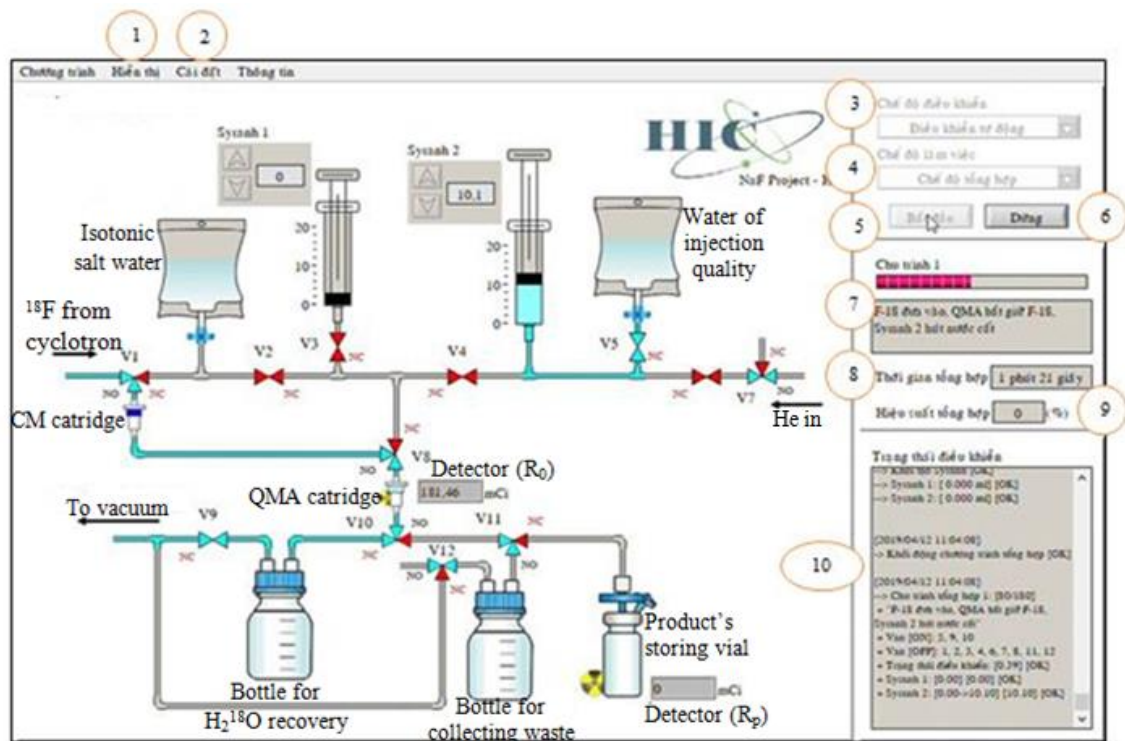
1 2

Chương trình Hiển thị Cài đặt Thông tin

Sysnah 1
0

Sysnah 2
10.1

HIC
NaF Project - I

3 Chế độ điều khiển
Điều khiển tự động

4 Chế độ làm việc
Chế độ tổng hợp

5 Bắt đầu Dừng 6

Isotonic salt water

Water of injection quality

$^{18}$F from cyclotron

20
10
0

20
10
0

V1 V2 V3 V4 V5 V7

NC NO

CM catridge

He in

V8

Detector (R$_0$)
181.46 mCi

QMA catridge

To vacuum

V9 V10 V11 V12

Bottle for H$_2$$^{18}$O recovery

Bottle for collecting waste

Product's storing vial

0 mCi

Detector (R$_p$)

Cho trình 1

7 F-18 đưa vào, QMA bắt giữ F-18, Sysnah 2 hút nước cất

8 Thời gian tổng hợp 1 phút 21 giây

Hiệu suất tổng hợp 0 (%) 9

Trạng thái điều khiển
--> Khởi tạo Sysnah [OK]
--> Sysnah 1: [ 0.000 ml] [OK]
--> Sysnah 2: [ 0.000 ml] [OK]

[2019/04/12 11:04:08]
--> Khởi động chương trình tổng hợp [OK]

10

[2019/04/12 11:04:08]
--> Cho trình tổng hợp 1: [80/180]
+ "F-18 đưa vào, QMA bắt giữ F-18, Sysnah 2 hút nước cất"
+ Van [ON]: 5, 9, 10
+ Van [OFF]: 1, 2, 3, 4, 6, 7, 8, 11, 12
+ Trạng thái điều khiển: [0.39] [OK]
+ Sysnah 1: [0.00] [0.00] [OK]
+ Sysnah 2: [0.00->10.10] [10.10] [OK]